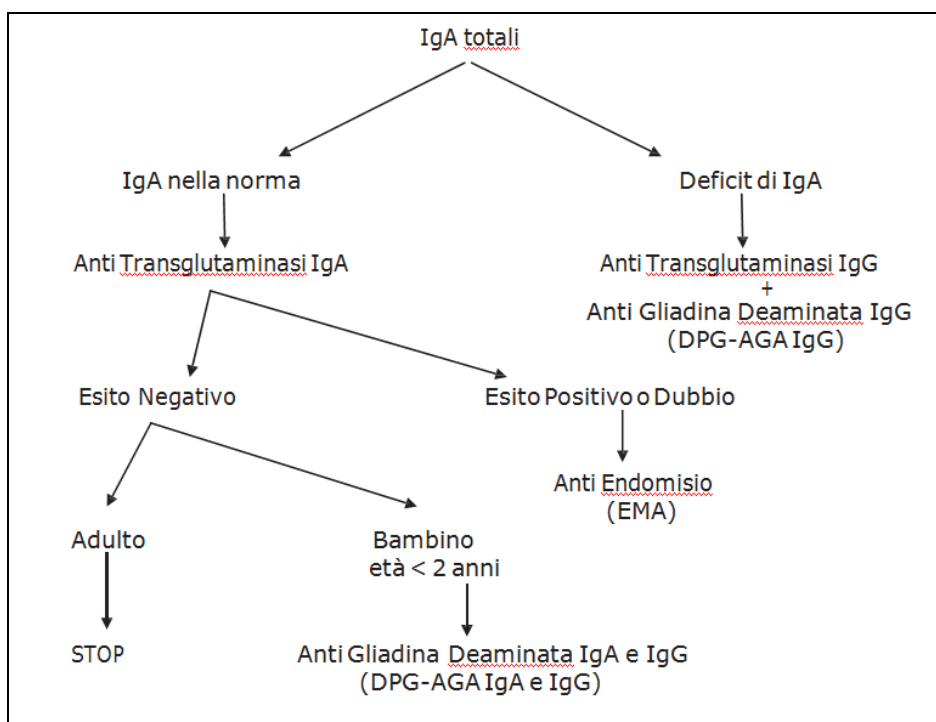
IgA totali

IgA nella norma

Deficit di IgA

Anti Transglutaminasi IgA

Anti Transglutaminasi IgG
+
Anti Gliadina Deaminata IgG
(DPG-AGA IgG)

Esito Negativo

Esito Positivo o Dubbio

Anti Endomisio
(EMA)

Adulto

Bambino
età < 2 anni

STOP

Anti Gliadina Deaminata IgA e IgG
(DPG-AGA IgA e IgG)